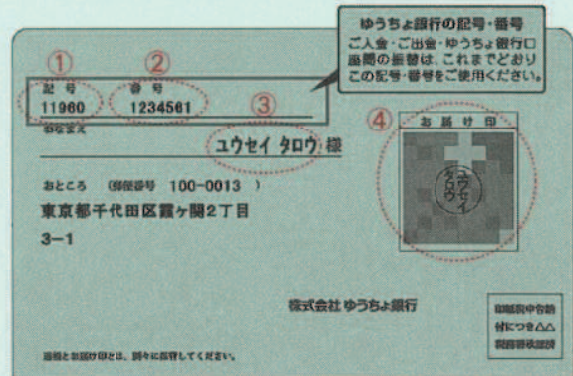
ゆうちょ銀行の記号・番号
ご入金・ご出金・ゆうちょ銀行口座間の振替は、これまでどおりこの記号・番号をご使用ください。

①
記号
11960

②
番号
1234561

お名前
③
ユウセイ タロウ 様

④
お届け印
ユウセイ タロウ

おところ (郵便番号 100-0013 )
東京都千代田区霞ケ関2丁目
3-1

株式会社 ゆうちょ銀行

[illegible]

通帳とお届け印とは、別々に保管してください。